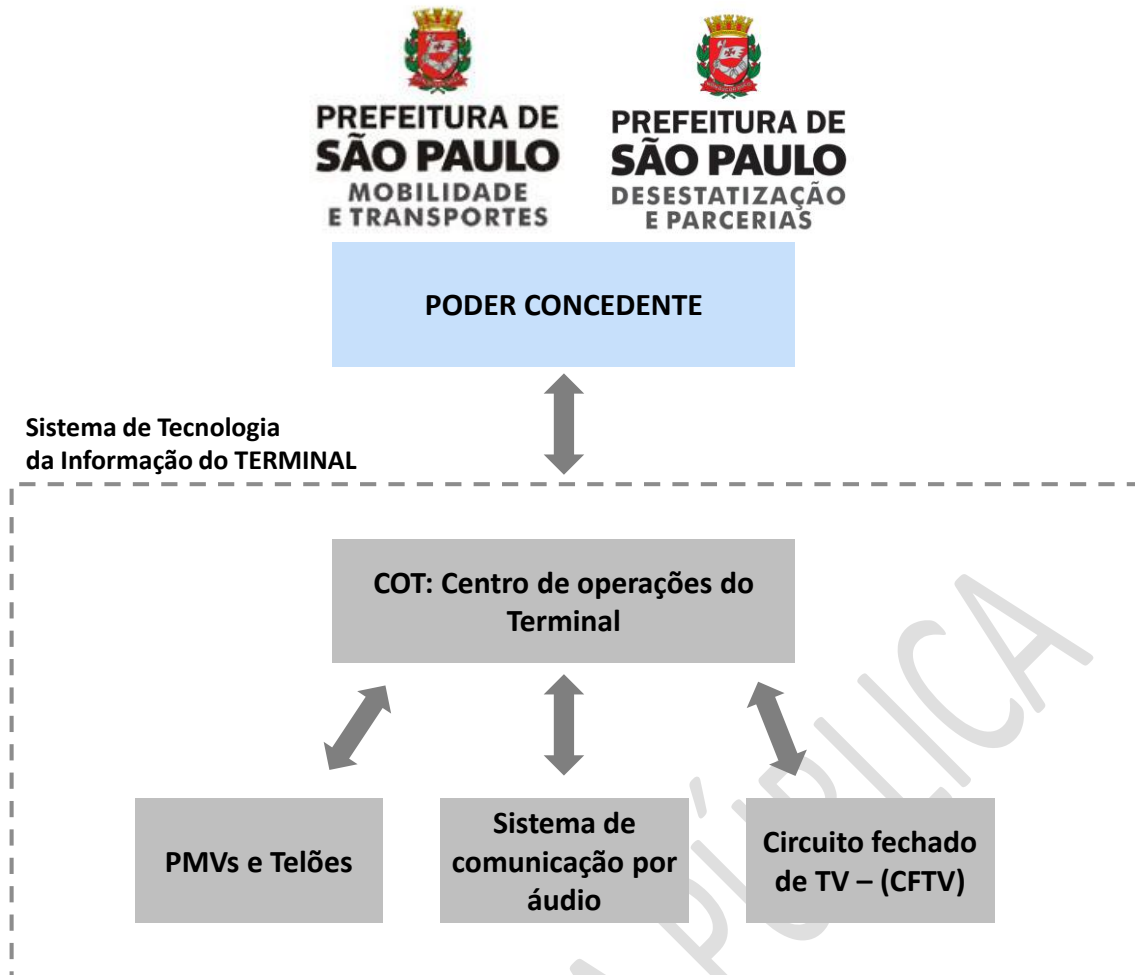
PREFEITURA DE SÃO PAULO
MOBILIDADE E TRANSPORTES

PREFEITURA DE SÃO PAULO
DESESTATIZAÇÃO E PARCERIAS

PODER CONCEDENTE

Sistema de Tecnologia da Informação do TERMINAL

COT: Centro de operações do Terminal

PMVs e Telões

Sistema de comunicação por áudio

Circuito fechado de TV – (CFTV)

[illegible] PÚBLICA